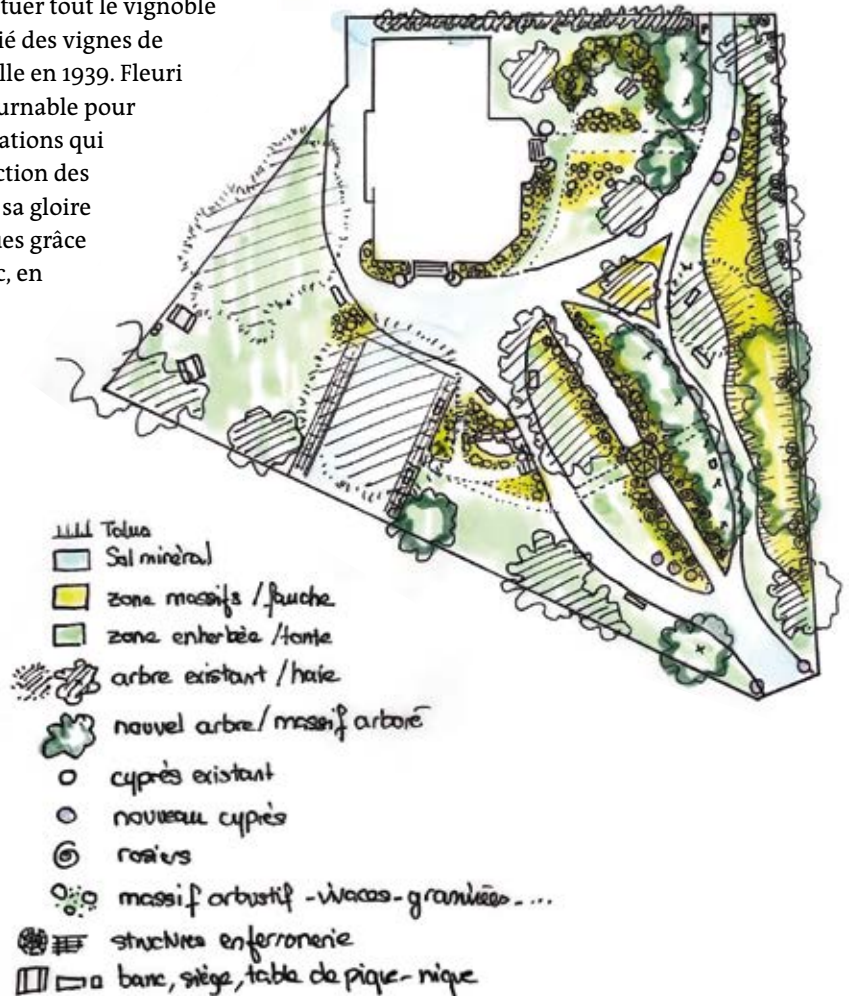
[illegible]tuer tout le vignoble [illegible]ié des vignes de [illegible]lle en 1939. Fleuri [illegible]urnable pour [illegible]ations qui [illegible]ction des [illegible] sa gloire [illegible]nes grâce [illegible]c, en

Talus
Sol minéral
zone massifs / fauche
zone enherbée / tonte
arbre existant / haie
nouvel arbre / massif arboré
cyprès existant
nouveau cyprès
rosiers
massif arbustif - vivaces - graminées - ...
structures en ferronerie
banc, siège, table de pique-nique